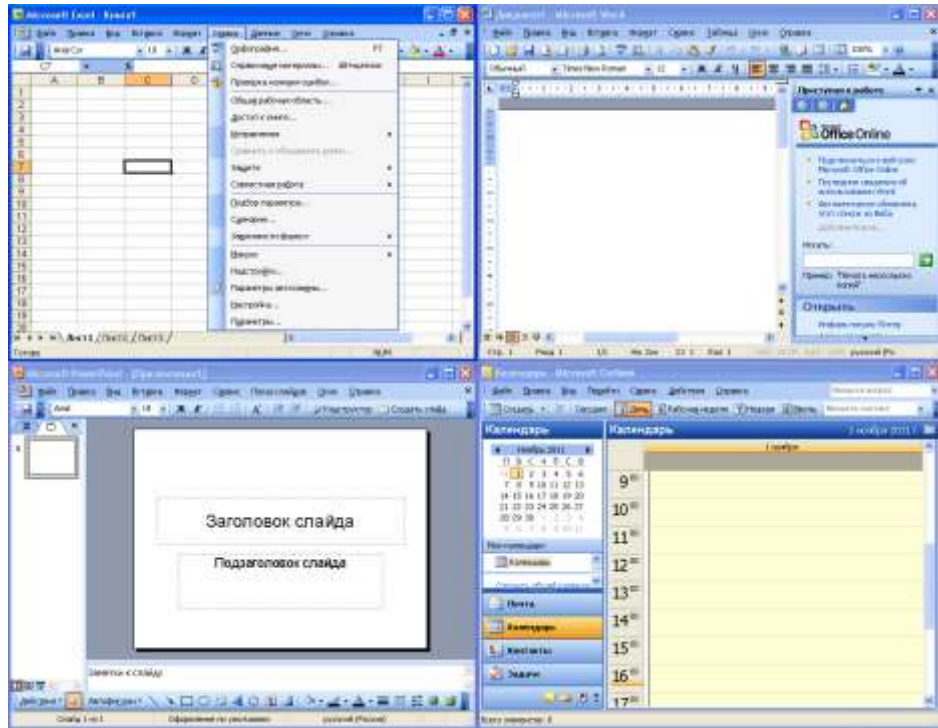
Microsoft Excel - Книга1

Файл Правка Вид Вставка Формат Сервис Данные Окно Справка

Arial Cyr 10

C7

A B C D I

1 2 3 4 5 6 7 8 9 10 11 12 13 14 15 16 17 18 19 20

Лист1 / Лист2 / Лист3

Готово NUM

Орфография... F7
Справочные материалы... Alt+щелчок
Проверка наличия ошибок...
Общая рабочая область...
Доступ к книге...
Исправления
Защита
Совместная работа
Подбор параметра...
Сценарии...
Зависимости формул
Макрос
Надстройки...
Параметры автозамены...
Настройка...
Параметры...

Документ1 - Microsoft Word

Файл Правка Вид Вставка Формат Сервис Таблица Окно Справка

Обычный Times New Roman 12 100%

Приступая к работе

Office Online

Искать:

Открыть

Стр. 1 Разд 1 1/1 На 2см Ст 1 Кол 1 русский (Ро

Microsoft PowerPoint - [Презентация1]

Файл Правка Вид Вставка Формат Сервис Показ слайдов Окно Справка

Arial 18 Конструктор Создать слайд

1

Заголовок слайда

Подзаголовок слайда

Заметки к слайду

Действия Автофигуры

Слайд 1 из 1 Оформление по умолчанию русский (Россия)

Календарь - Microsoft Outlook

Файл Правка Вид Перейти Сервис Действия Справка

Создать Сегодня День Рабочая неделя Неделя Месяц

Календарь

Календарь 1 ноября 2011

Ноябрь 2011

Мои календари

Календарь

Почта

Календарь

Контакты

Задачи

9 00
10 00
11 00
12 00
13 00
14 00
15 00
16 00
17 00

Всего элементов: 0